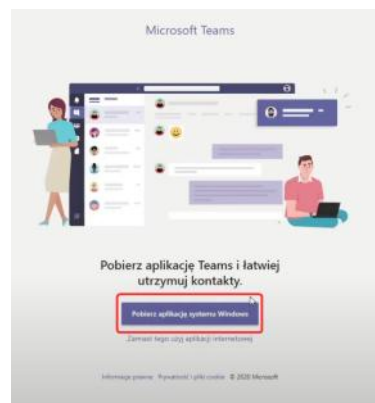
Microsoft Teams

Pobierz aplikację Teams i łatwiej utrzymuj kontakty.

Pobierz aplikację systemu Windows

Zamiast tego użyj aplikacji internetowej

Informacje prawne Prywatność i pliki cookie © 2020 Microsoft